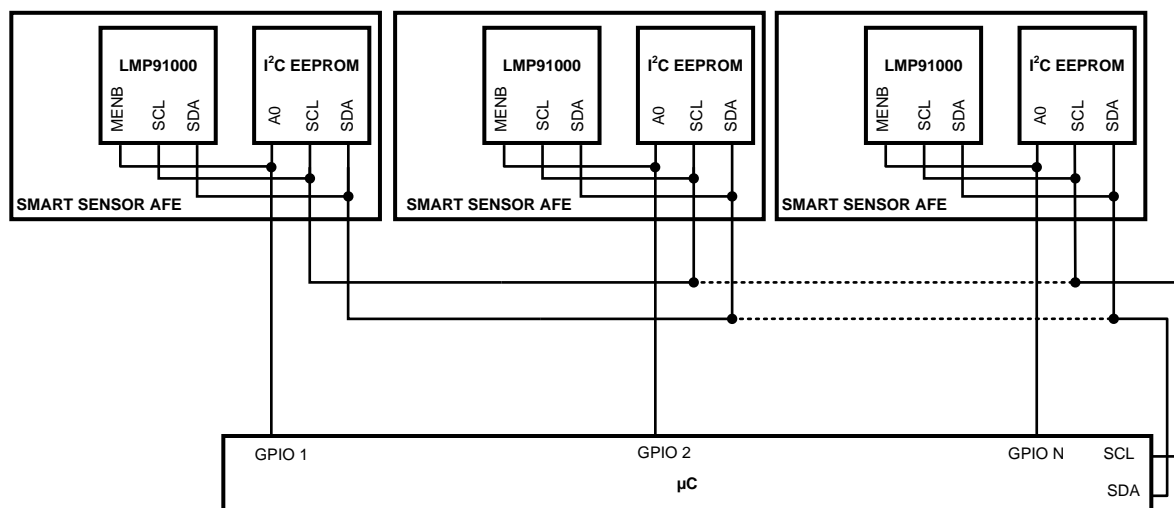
LMP91000
MENB SCL SDA

I$^2$C EEPROM
A0 SCL SDA

SMART SENSOR AFE

LMP91000
MENB SCL SDA

I$^2$C EEPROM
A0 SCL SDA

SMART SENSOR AFE

LMP91000
MENB SCL SDA

I$^2$C EEPROM
A0 SCL SDA

SMART SENSOR AFE

GPIO 1
GPIO 2
GPIO N
SCL
μC
SDA